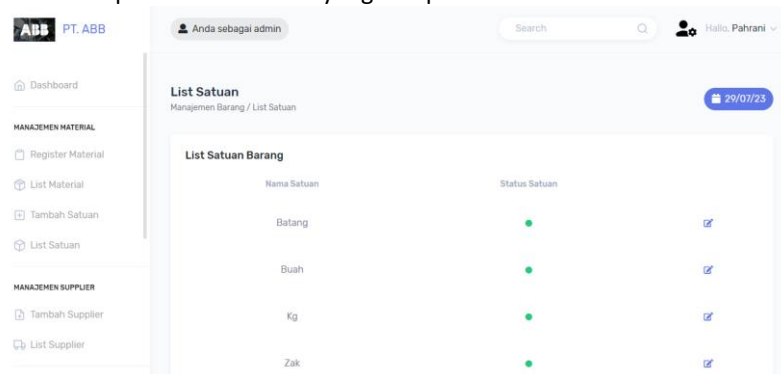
ABB PT. ABB

Anda sebagai admin

Search

Hallo, Pahrani

Dashboard

MANAJEMEN MATERIAL

Register Material

List Material

Tambah Satuan

List Satuan

MANAJEMEN SUPPLIER

Tambah Supplier

List Supplier

List Satuan
Manajemen Barang / List Satuan

29/07/23

List Satuan Barang

| Nama Satuan | Status Satuan | |
|---|---|---|
| Batang | ● | |
| Buah | ● | |
| Kg | ● | |
| Zak | ● | |